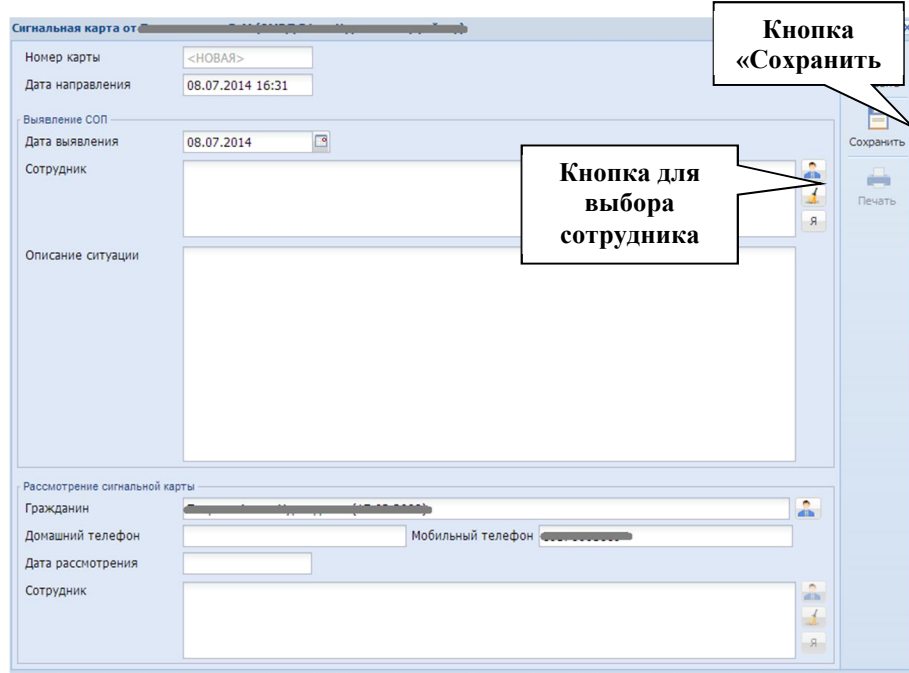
Сигнальная карта от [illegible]

Кнопка «Сохранить

Номер карты <НОВАЯ>

Дата направления 08.07.2014 16:31

Выявление СОП

Дата выявления 08.07.2014

Сотрудник

Кнопка для выбора сотрудника

Я

Описание ситуации

Сохранить

Печать

Рассмотрение сигнальной карты

Гражданин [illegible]

Домашний телефон

Мобильный телефон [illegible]

Дата рассмотрения

Сотрудник

Я